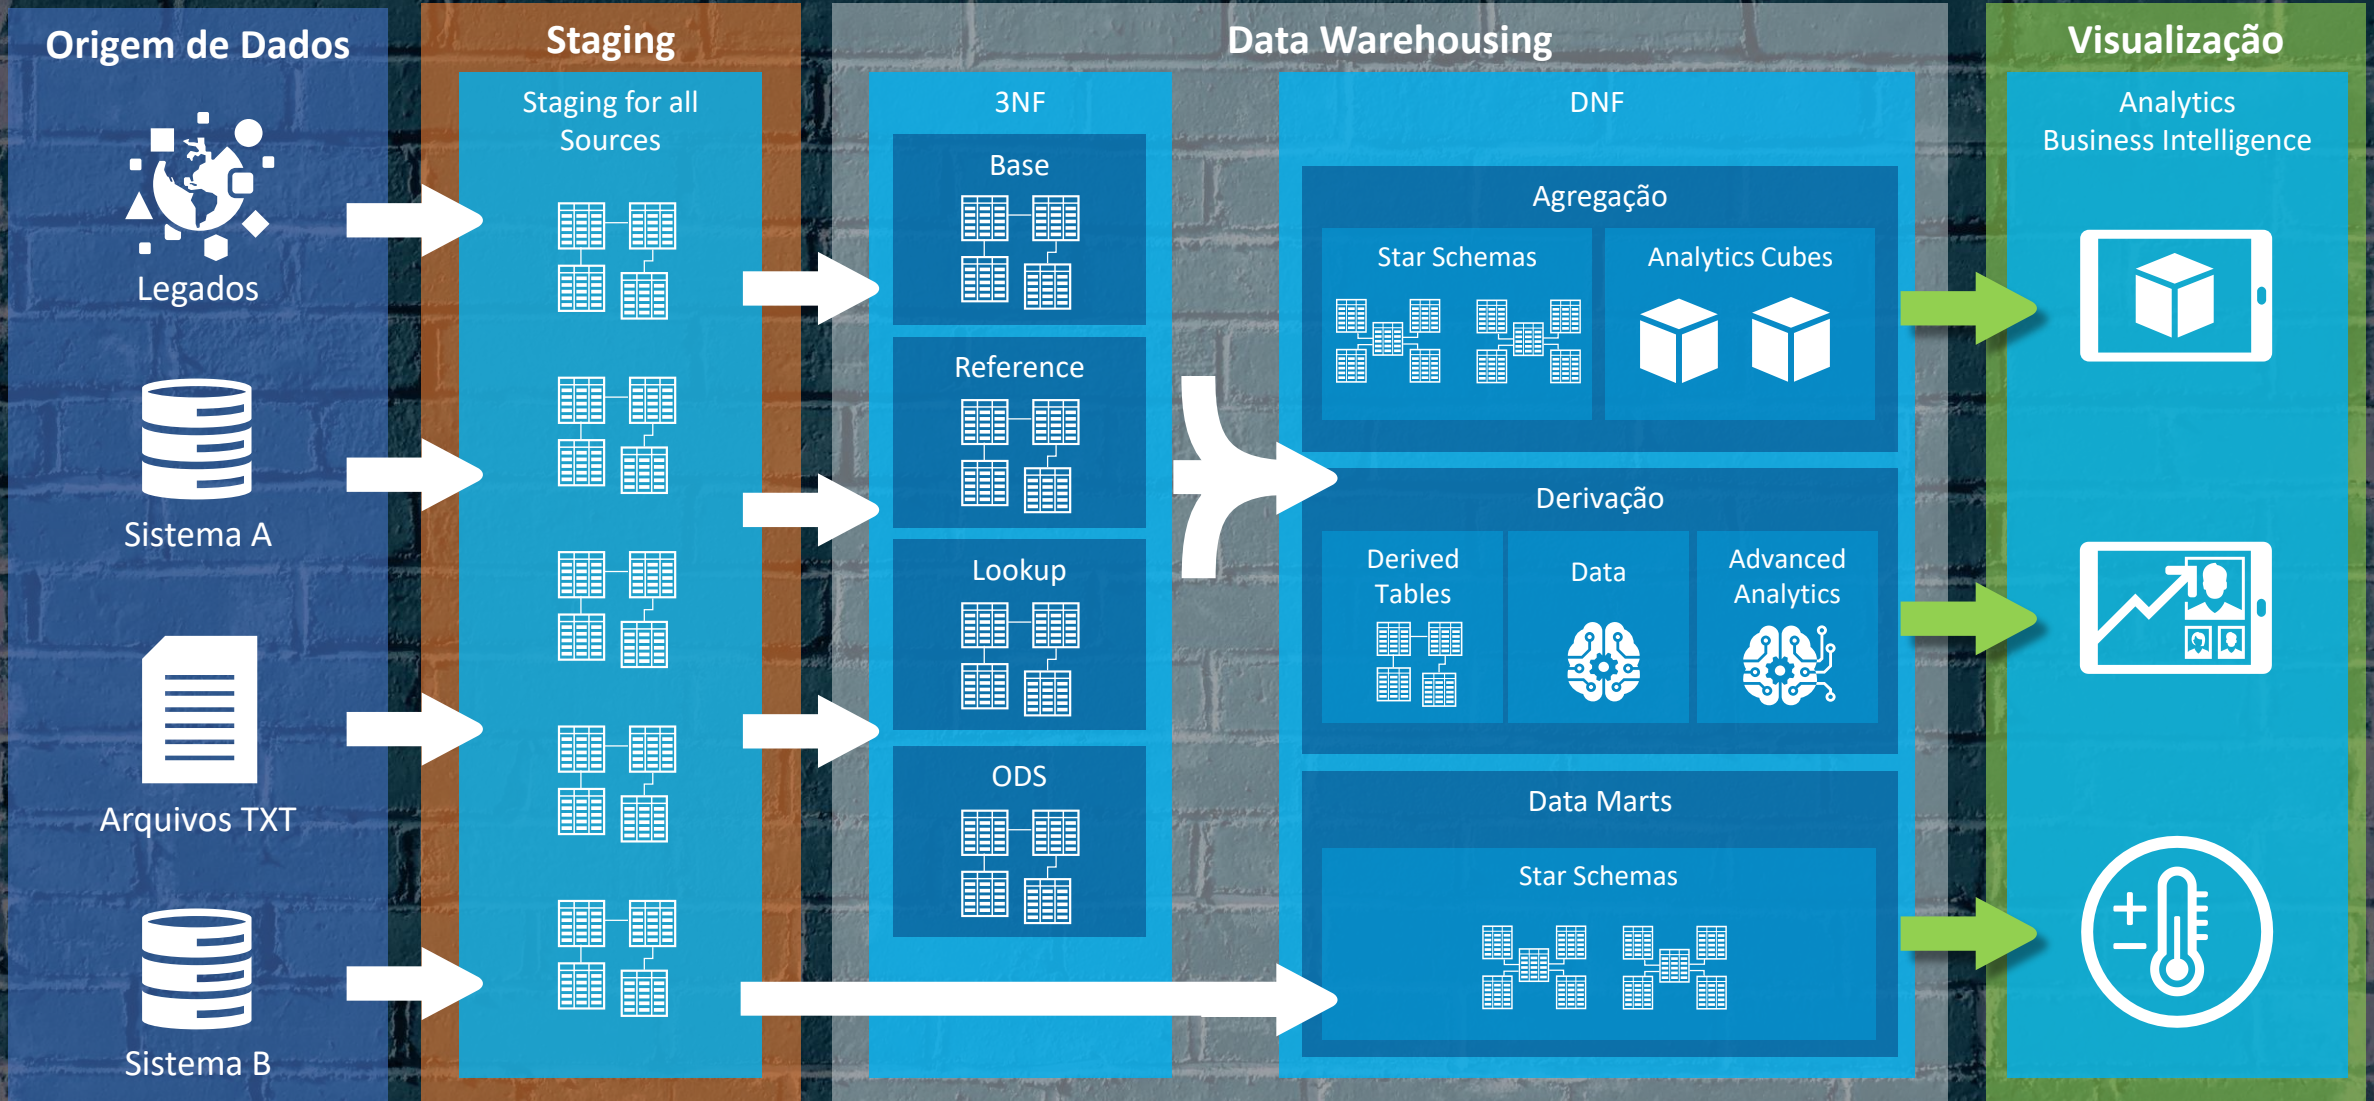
Origem de Dados

Legados

Sistema A

Arquivos TXT

Sistema B

Staging

Staging for all Sources

Data Warehousing

3NF

Base

Reference

Lookup

ODS

DNF

Agregação

Star Schemas

Analytics Cubes

Derivação

Derived Tables

Data

Advanced Analytics

Data Marts

Star Schemas

Visualização

Analytics Business Intelligence